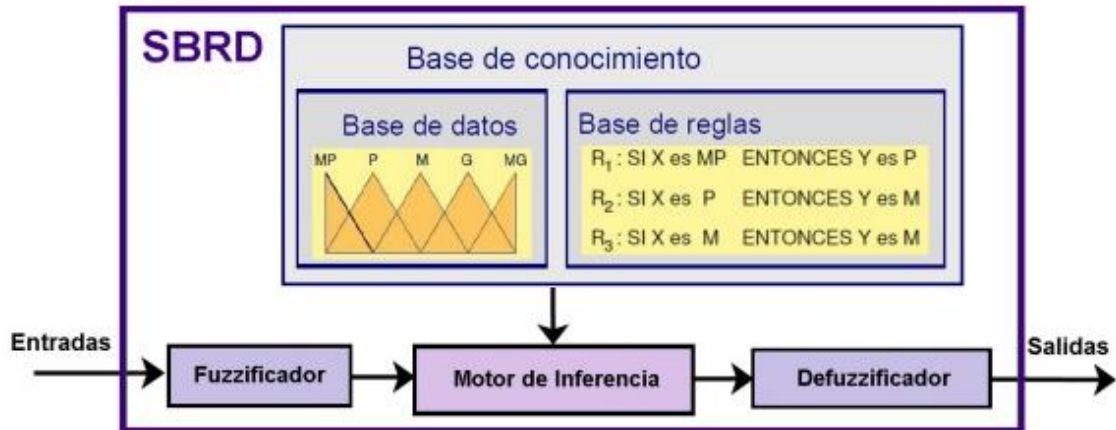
SBRD

Base de conocimiento

Base de datos

MP P M G MG

Base de reglas

$R_1$: SI X es MP ENTONCES Y es P

$R_2$: SI X es P ENTONCES Y es M

$R_3$: SI X es M ENTONCES Y es M

Entradas

Fuzzificador

Motor de Inferencia

Defuzzificador

Salidas